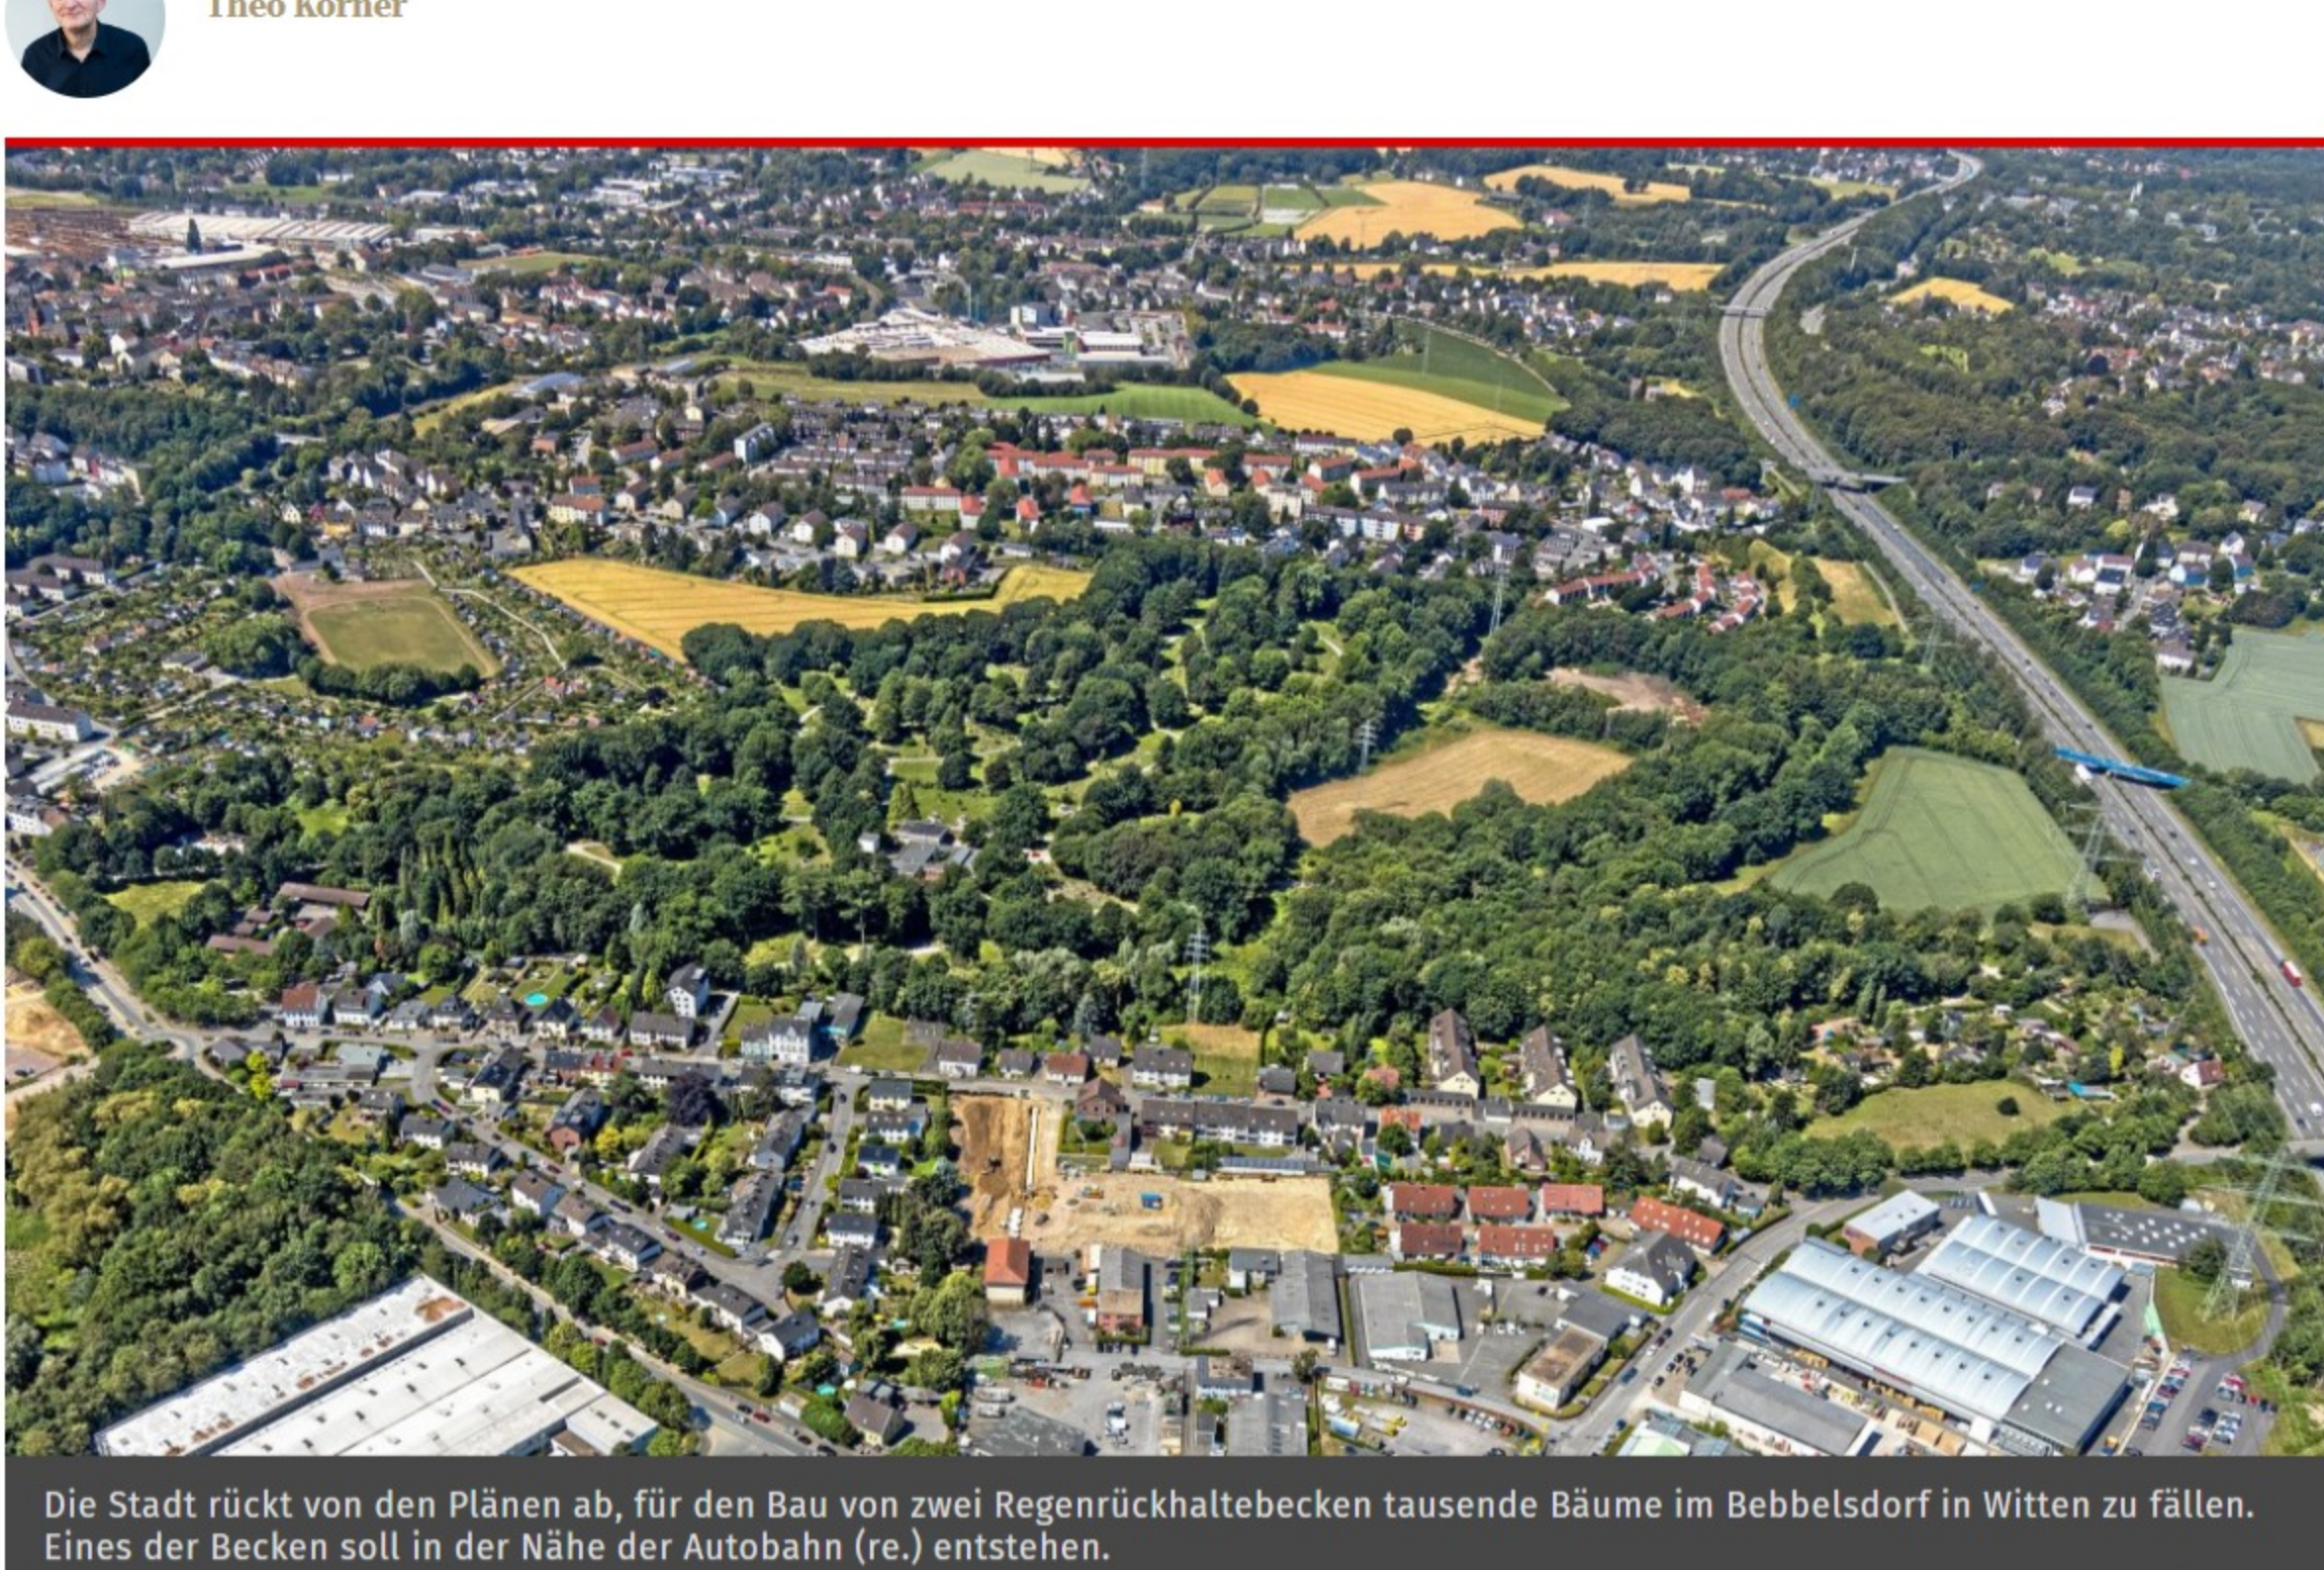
Theo Körner

Die Stadt rückt von den Plänen ab, für den Bau von zwei Regenrückhaltebecken tausende Bäume im Bebbelsdorf in Witten zu fällen. Eines der Becken soll in der Nähe der Autobahn (re.) entstehen.